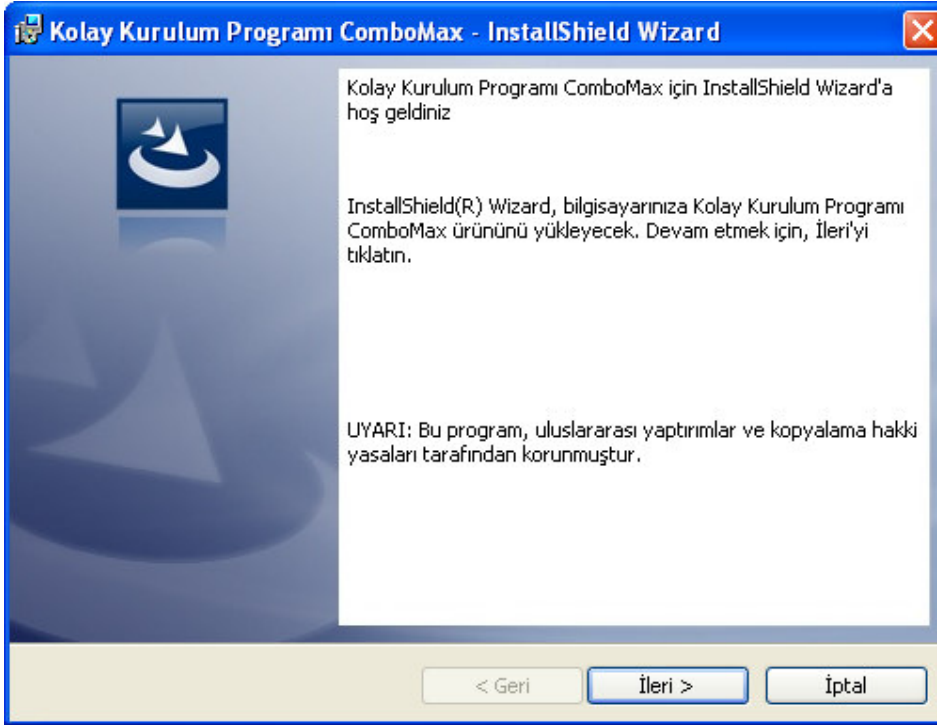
Kolay Kurulum Programı ComboMax - InstallShield Wizard

Kolay Kurulum Programı ComboMax için InstallShield Wizard'a hoş geldiniz

InstallShield(R) Wizard, bilgisayarınıza Kolay Kurulum Programı ComboMax ürününü yükleyecek. Devam etmek için, İleri'yi tıklatın.

UYARI: Bu program, uluslararası yaptırımlar ve kopyalama hakki yasaları tarafından korunmuştur.

< Geri

İleri >

İptal